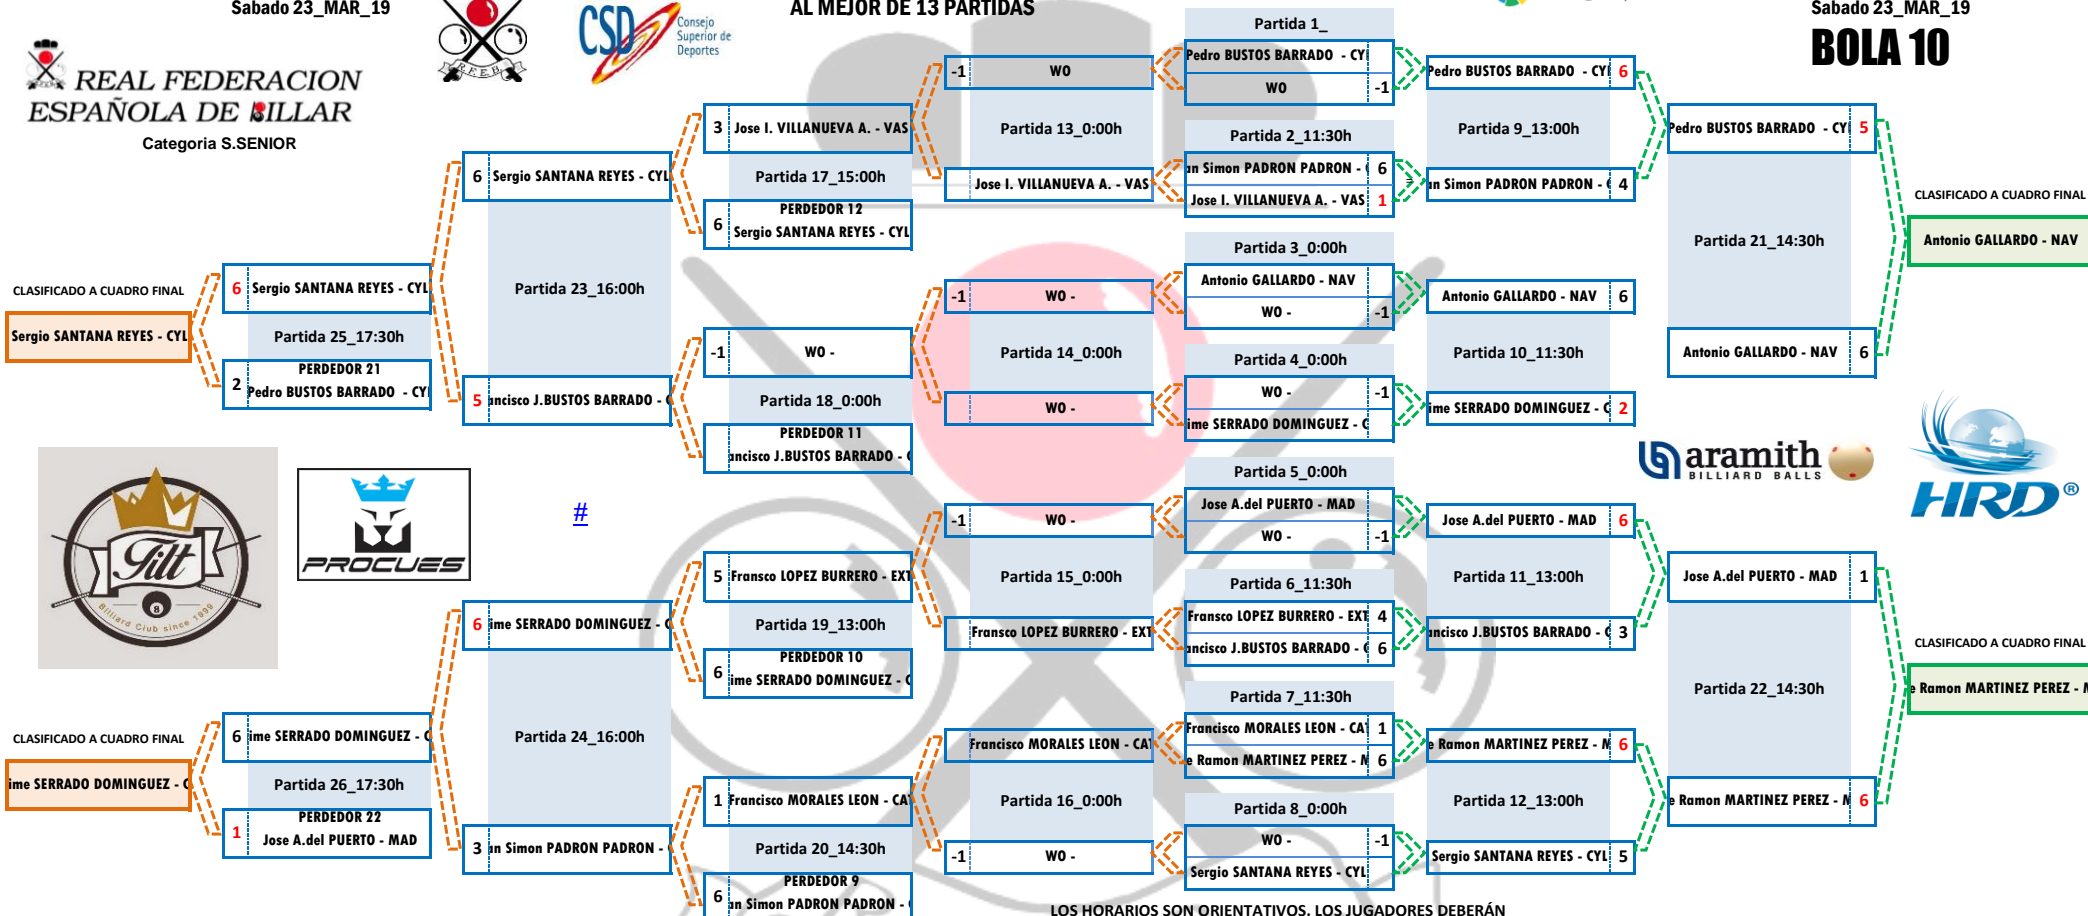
Sabado 23_MAR_19

REAL FEDERACION ESPAÑOLA DE BILLAR

Categoria S.SENIOR

CSD Consejo Superior de Deportes

AL MEJOR DE 13 PARTIDAS

Sabado 23_MAR_19

BOLA 10

Partida 1_
Pedro BUSTOS BARRADO - CYL
WO -1

-1 WO
Partida 13_0:00h
Jose I. VILLANUEVA A. - VAS

Pedro BUSTOS BARRADO - CYL 6
Partida 9_13:00h
an Simon PADRON PADRON - 4

Partida 2_11:30h
an Simon PADRON PADRON - 6
Jose I. VILLANUEVA A. - VAS 1

Pedro BUSTOS BARRADO - CYL 5
Partida 21_14:30h
Antonio GALLARDO - NAV 6

CLASIFICADO A CUADRO FINAL
Antonio GALLARDO - NAV

3 Jose I. VILLANUEVA A. - VAS
Partida 17_15:00h
PERDEDOR 12
6 Sergio SANTANA REYES - CYL

6 Sergio SANTANA REYES - CYL
Partida 23_16:00h
5 ancisco J.BUSTOS BARRADO -

CLASIFICADO A CUADRO FINAL
Sergio SANTANA REYES - CYL

6 Sergio SANTANA REYES - CYL
Partida 25_17:30h
PERDEDOR 21
2 Pedro BUSTOS BARRADO - CYL

Partida 3_0:00h
Antonio GALLARDO - NAV
WO - -1

-1 WO -
Partida 14_0:00h
WO -

Antonio GALLARDO - NAV 6
Partida 10_11:30h
ime SERRADO DOMINGUEZ - 2

Partida 4_0:00h
WO - -1
ime SERRADO DOMINGUEZ -

-1 WO -
Partida 18_0:00h
PERDEDOR 11
ancisco J.BUSTOS BARRADO -

aramith BILLIARD BALLS

HRD®

Tilt Billiard Club since 1999

PROCUES

#

Partida 5_0:00h
Jose A.del PUERTO - MAD
WO - -1

-1 WO -
Partida 15_0:00h
Fransco LOPEZ BURRERO - EXT

Jose A.del PUERTO - MAD 6
Partida 11_13:00h
ancisco J.BUSTOS BARRADO - 3

Partida 6_11:30h
Fransco LOPEZ BURRERO - EXT 4
ancisco J.BUSTOS BARRADO - 6

Jose A.del PUERTO - MAD 1
Partida 22_14:30h
e Ramon MARTINEZ PEREZ - 6

CLASIFICADO A CUADRO FINAL
e Ramon MARTINEZ PEREZ -

5 Fransco LOPEZ BURRERO - EXT
Partida 19_13:00h
PERDEDOR 10
6 ime SERRADO DOMINGUEZ -

6 ime SERRADO DOMINGUEZ -
Partida 24_16:00h
3 an Simon PADRON PADRON -

CLASIFICADO A CUADRO FINAL
ime SERRADO DOMINGUEZ -

6 ime SERRADO DOMINGUEZ -
Partida 26_17:30h
PERDEDOR 22
1 Jose A.del PUERTO - MAD

Partida 7_11:30h
Francisco MORALES LEON - CAT 1
e Ramon MARTINEZ PEREZ - 6

Francisco MORALES LEON - CAT
Partida 16_0:00h
-1 WO -

e Ramon MARTINEZ PEREZ - 6
Partida 12_13:00h
Sergio SANTANA REYES - CYL 5

Partida 8_0:00h
WO - -1
Sergio SANTANA REYES - CYL

1 Francisco MORALES LEON - CAT
Partida 20_14:30h
PERDEDOR 9
6 an Simon PADRON PADRON -

LOS HORARIOS SON ORIENTATIVOS, LOS JUGADORES DEBERÁN